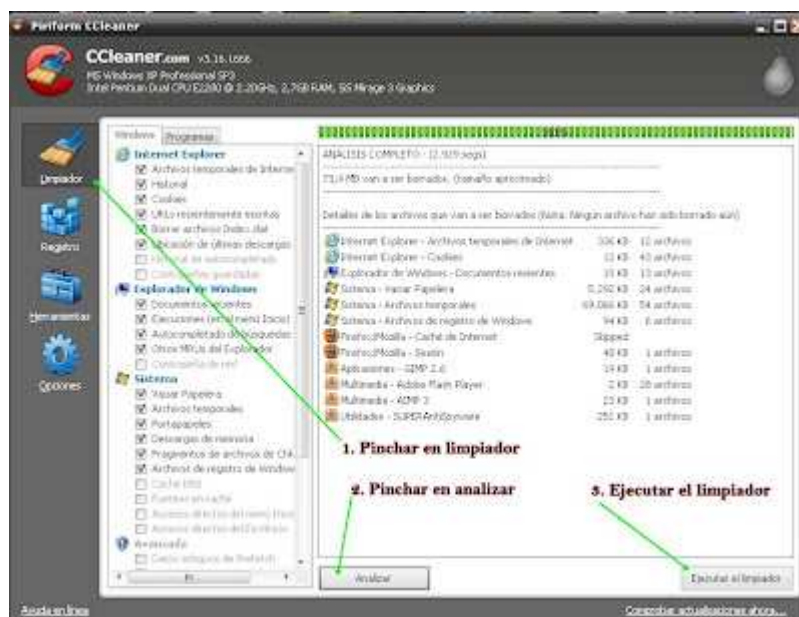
Piriform CCleaner

CCleaner.com v3.16.1666
MS Windows XP Professional SP3
Intel Pentium Dual CPU E2200 @ 2.20GHz, 2,7GB RAM, S6 Mirage 3 Graphics

Limpiador
Registro
Herramientas
Opciones

Windows | Programas

Internet Explorer
Archivos temporales de Internet
Historial
Cookies
URLs recientemente escritas
Borrar archivos Index.dat
Ubicación de últimas descargas
Historial de autocompletado
Contraseñas guardadas

Explorador de Windows
Documentos recientes
Ejecuciones (en el menú Inicio)
Autocompletado de búsquedas
Otros MRUs del Explorador
Contraseña de red

Sistema
Vaciar Papelera
Archivos temporales
Portapapeles
Descargas de memoria
Fragmentos de archivos de Chk
Archivos de registro de Windows
Caché DNS
Fuentes en caché
Accesos directos del menú Inicio
Accesos directos del Escritorio

Avanzado
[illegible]

100%

ANALISIS COMPLETO - (2.929 segs)

73,4 MB van a ser borrados. (tamaño aproximado)

Detalles de los archivos que van a ser borrados (Nota: Ningún archivo han sido borrado aún)

| | | |
|---|---|---|
| Internet Explorer - Archivos temporales de Internet | 336 KB | 12 archivos |
| Internet Explorer - Cookies | 12 KB | 43 archivos |
| Explorador de Windows - Documentos recientes | 15 KB | 13 archivos |
| Sistema - Vaciar Papelera | 5.292 KB | 24 archivos |
| Sistema - Archivos temporales | 69.066 KB | 54 archivos |
| Sistema - Archivos de registro de Windows | 94 KB | 8 archivos |
| Firefox/Mozilla - Caché de Internet | Skipped | |
| Firefox/Mozilla - Sesión | 40 KB | 1 archivos |
| Aplicaciones - GIMP 2.6 | 19 KB | 1 archivos |
| Multimedia - Adobe Flash Player | 2 KB | 20 archivos |
| Multimedia - AIMP 2 | 23 KB | 1 archivos |
| Utilidades - SUPERAntiSpyware | 251 KB | 1 archivos |

1. Pinchar en limpiador

2. Pinchar en analizar

3. Ejecutar el limpiador

Analizar

Ejecutar el limpiador

Ayuda en línea

Comprobar actualizaciones ahora...